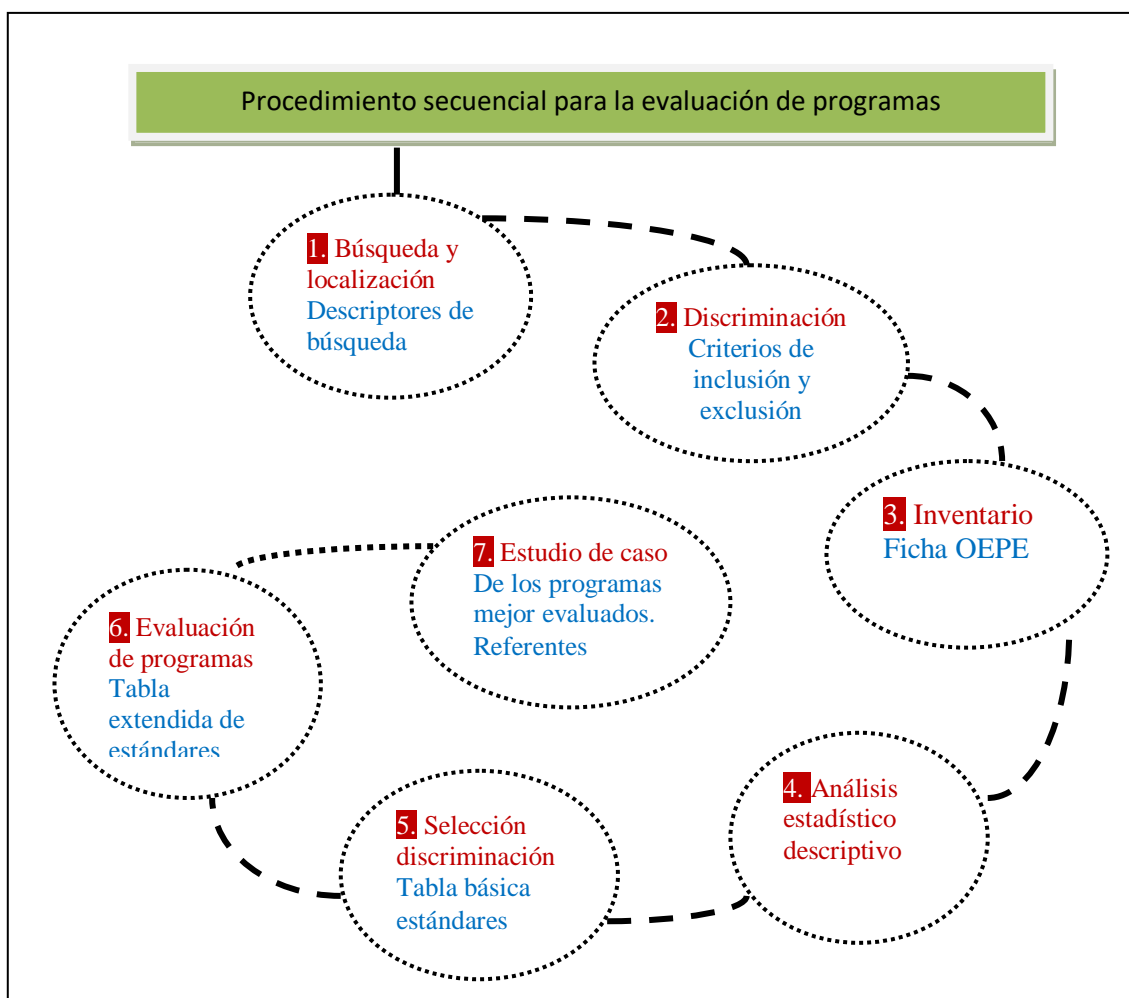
Procedimiento secuencial para la evaluación de programas

1. Búsqueda y localización Descriptores de búsqueda

2. Discriminación Criterios de inclusión y exclusión

3. Inventario Ficha OEPE

4. Análisis estadístico descriptivo

5. Selección discriminación Tabla básica estándares

6. Evaluación de programas Tabla extendida de estándares

7. Estudio de caso De los programas mejor evaluados. Referentes